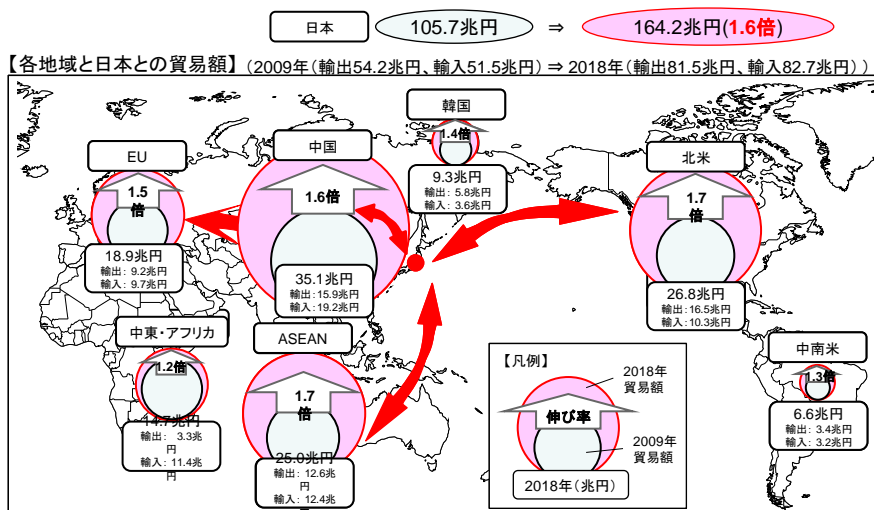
日本 105.7兆円 ⇒ 164.2兆円(1.6倍)

【各地域と日本との貿易額】（2009年（輸出54.2兆円、輸入51.5兆円）⇒ 2018年（輸出81.5兆円、輸入82.7兆円））

韓国
1.4倍
9.3兆円
輸出：5.8兆円
輸入：3.6兆円

EU
1.5倍
18.9兆円
輸出：9.2兆円
輸入：9.7兆円

中国
1.6倍
35.1兆円
輸出：15.9兆円
輸入：19.2兆円

北米
1.7倍
26.8兆円
輸出：16.5兆円
輸入：10.3兆円

中東・アフリカ
1.2倍
14.7兆円
輸出：3.3兆円
輸入：11.4兆円

ASEAN
1.7倍
25.0兆円
輸出：12.6兆円
輸入：12.4兆

中南米
1.3倍
6.6兆円
輸出：3.4兆円
輸入：3.2兆円

【凡例】
2018年貿易額
伸び率
2009年貿易額
2018年（兆円）